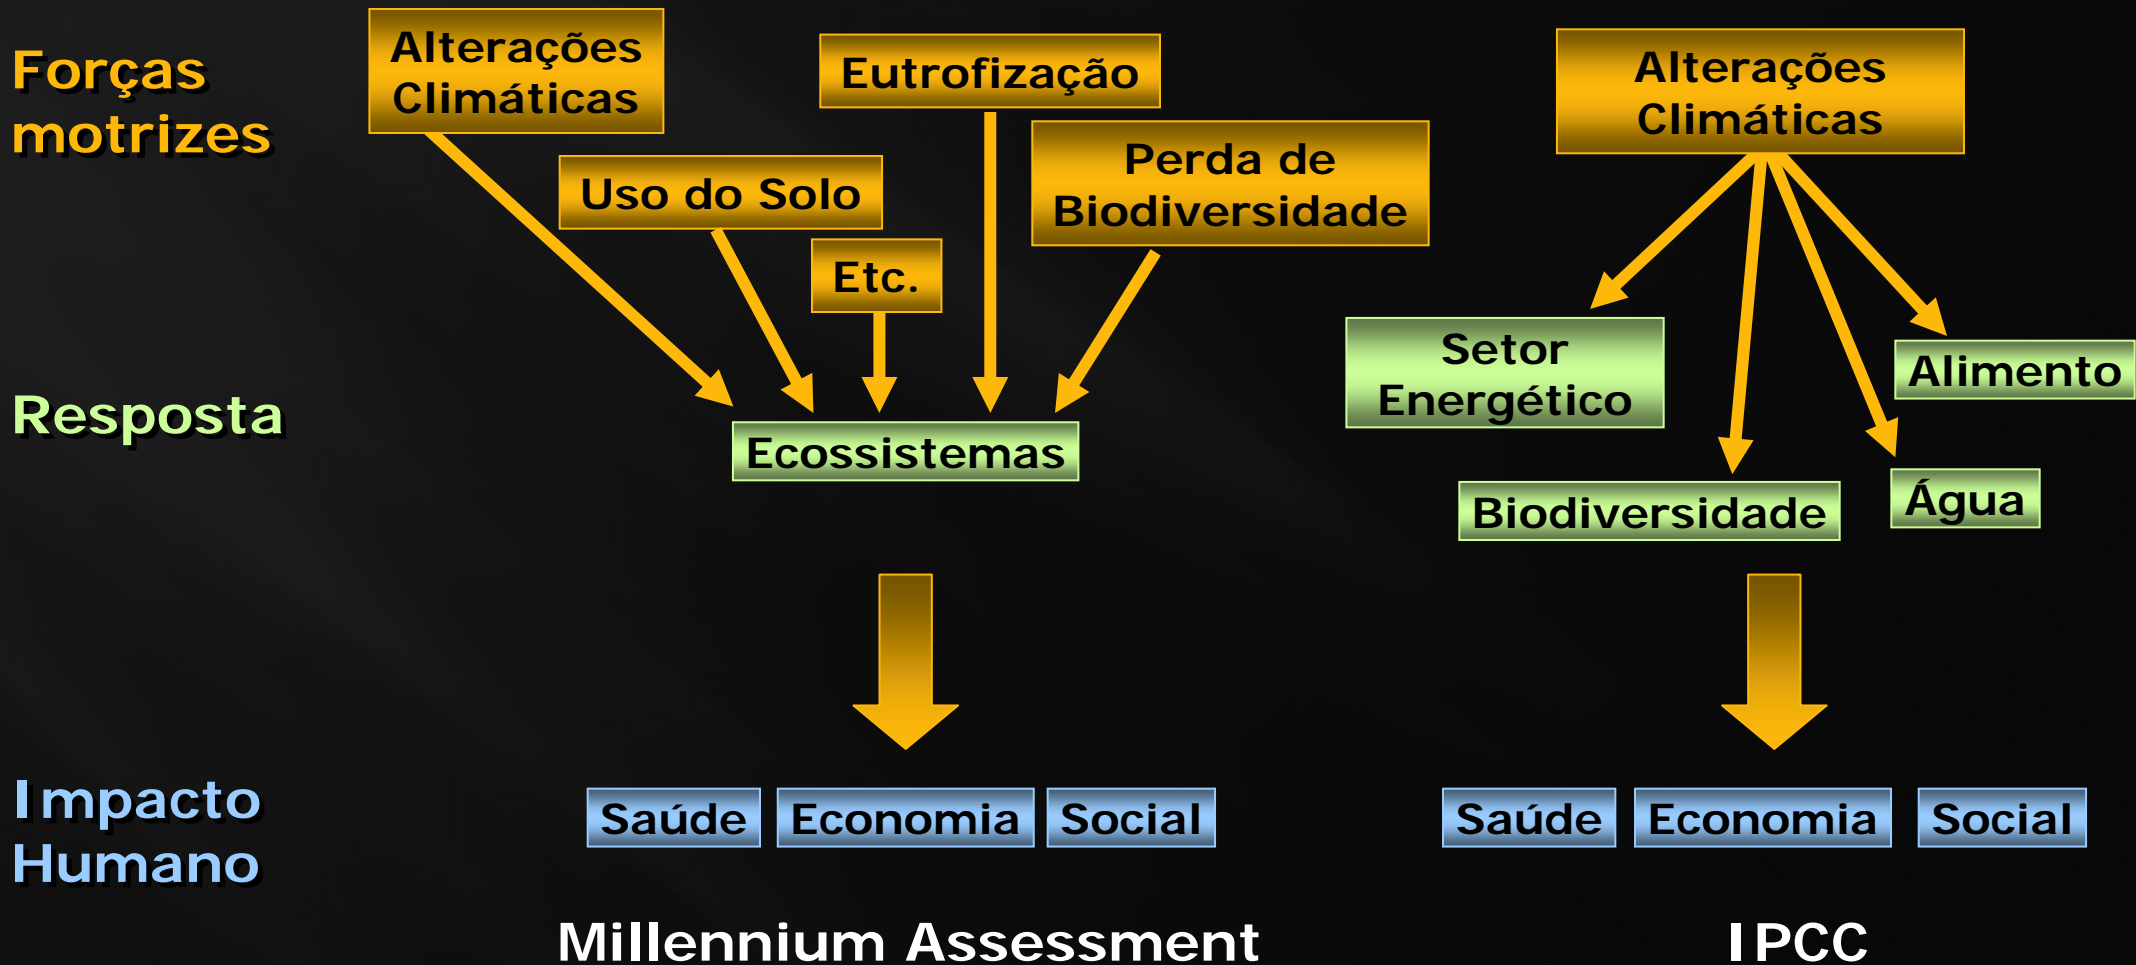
Forças motrizes

Alterações Climáticas

Eutrofização

Uso do Solo

Perda de Biodiversidade

Etc.

Alterações Climáticas

Resposta

Ecossistemas

Setor Energético

Alimento

Biodiversidade

Água

Impacto Humano

Saúde

Economia

Social

Saúde

Economia

Social

Millennium Assessment

IPCC